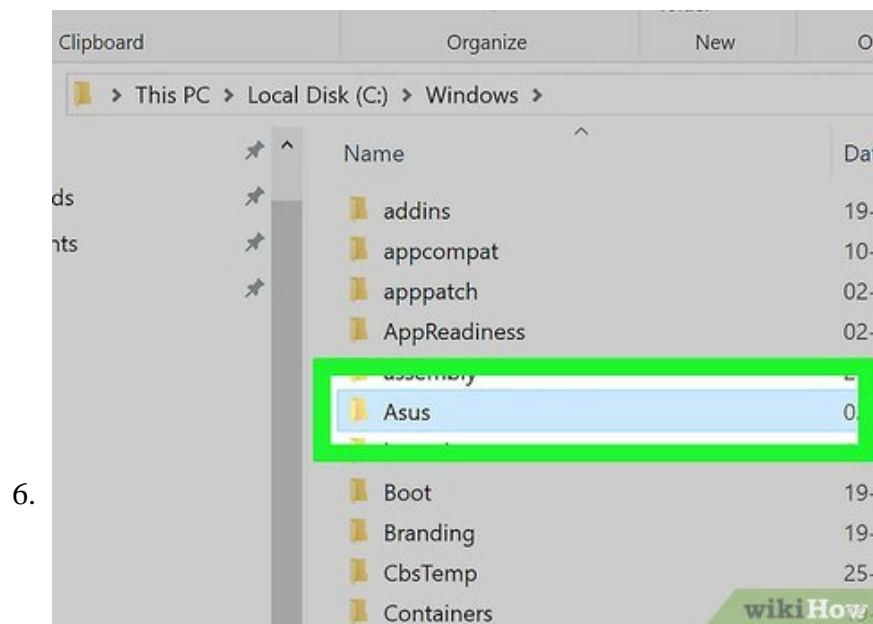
Clipboard

Organize

New

O

> This PC > Local Disk (C:) > Windows >

ds

nts

Name

Dat

addins

19-

appcompat

10-

apppatch

02-

AppReadiness

02-

assembly

Asus

0:

6.

Boot

19-

Branding

19-

CbsTemp

25-

Containers

wikiHow